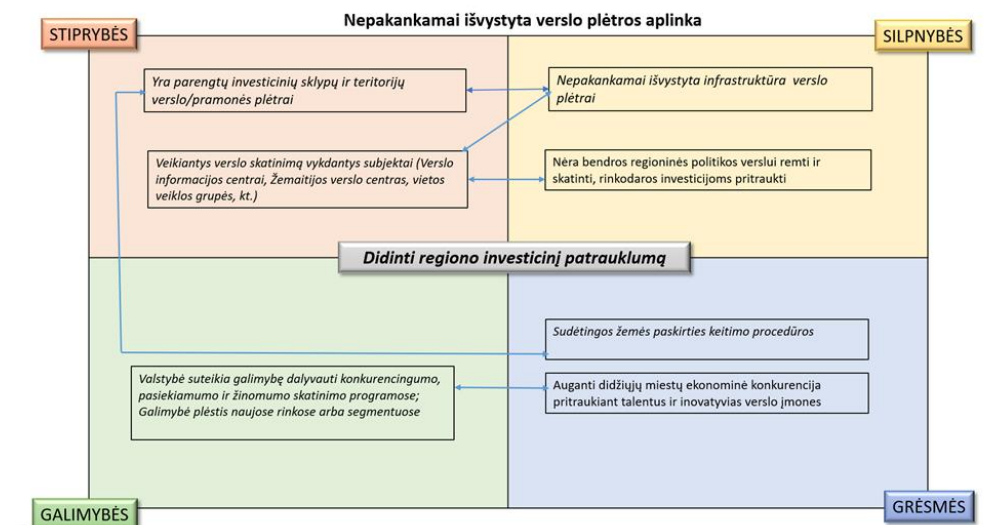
Nepakankamai išvystyta verslo plėtros aplinka

STIPRYBĖS

SILPNYBĖS

Yra parengtų investicinių sklypų ir teritorijų verslo/pramonės plėtrai

Nepakankamai išvystyta infrastruktūra verslo plėtrai

Veikiantys verslo skatinimą vykdantys subjektai (Verslo informacijos centrai, Žemaitijos verslo centras, vietos veiklos grupės, kt.)

Nėra bendros regioninės politikos verslui remti ir skatinti, rinkodaros investicijoms pritraukti

Didinti regiono investicinį patrauklumą

Sudėtingos žemės paskirties keitimo procedūros

Valstybė suteikia galimybę dalyvauti konkurencingumo, pasiekiamumo ir žinomumo skatinimo programose; Galimybė plėstis naujose rinkose arba segmentuose

Auganti didžiųjų miestų ekonominė konkurencija pritraukiant talentus ir inovatyvias verslo įmones

GALIMYBĖS

GRĖSMĖS